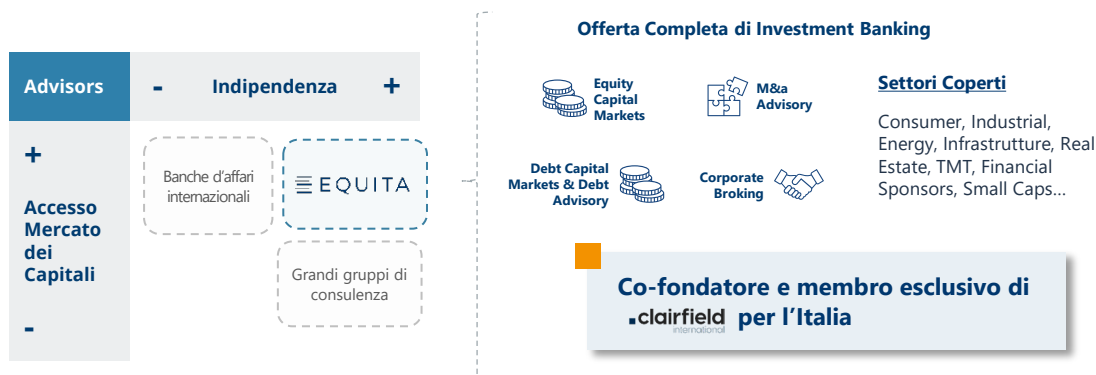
Advisors

- Indipendenza +

+

Accesso Mercato dei Capitali

-

Banche d'affari internazionali

EQUITA

Grandi gruppi di consulenza

Offerta Completa di Investment Banking

Equity Capital Markets

M&a Advisory

Debt Capital Markets & Debt Advisory

Corporate Broking

Settori Coperti

Consumer, Industrial, Energy, Infrastrutture, Real Estate, TMT, Financial Sponsors, Small Caps…

Co-fondatore e membro esclusivo di clairfield international per l'Italia